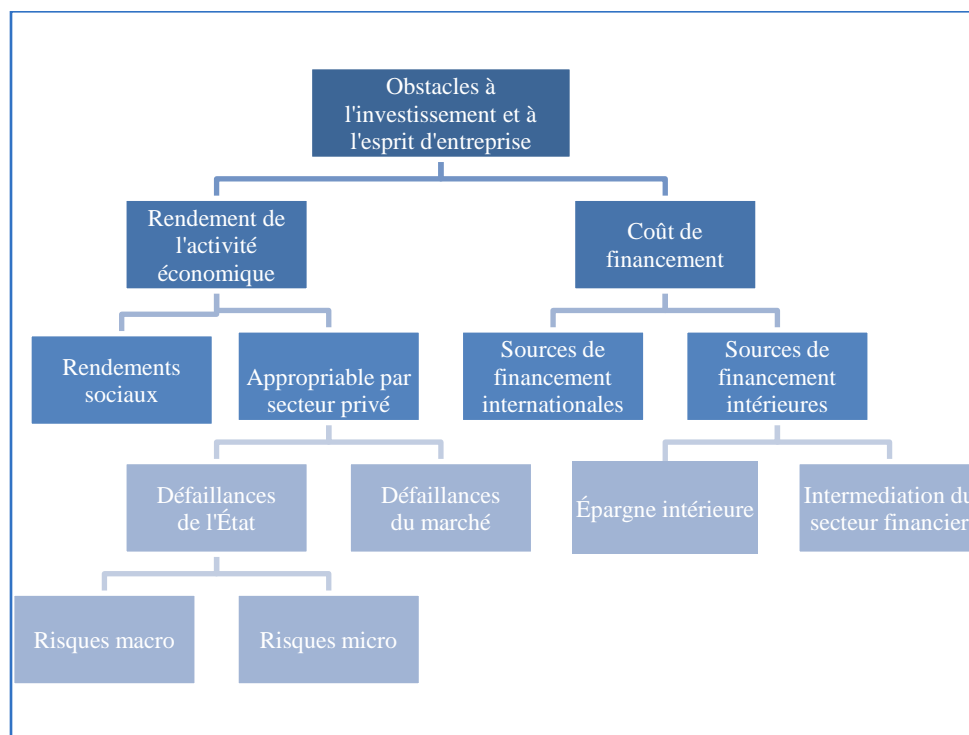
Obstacles à l'investissement et à l'esprit d'entreprise

Rendement de l'activité économique

Coût de financement

Rendements sociaux

Appropriable par secteur privé

Sources de financement internationales

Sources de financement intérieures

Défaillances de l'État

Défaillances du marché

Épargne intérieure

Intermediation du secteur financier

Risques macro

Risques micro